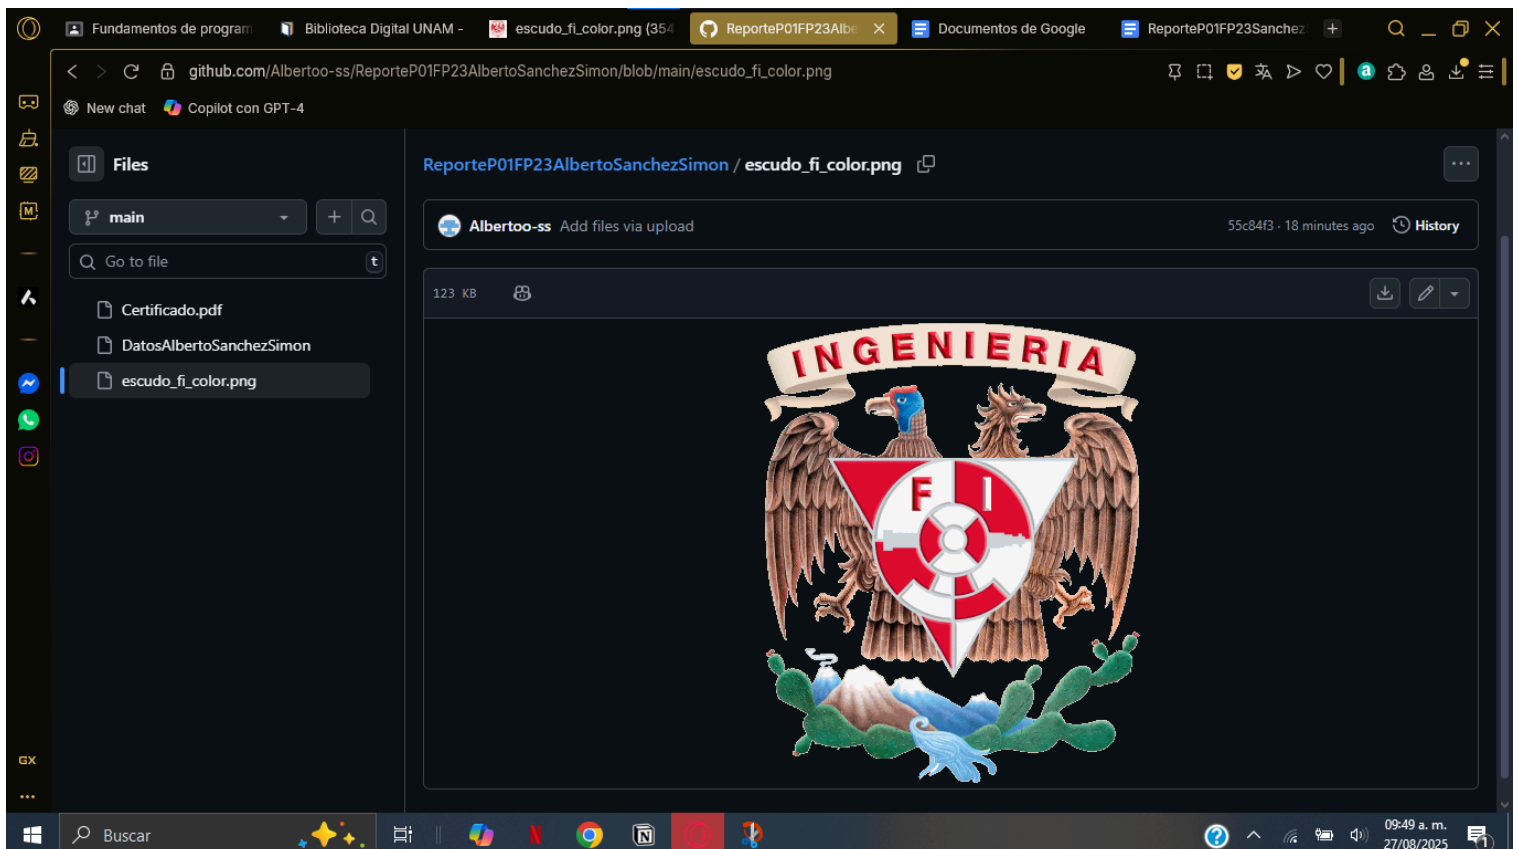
Fundamentos de program
Biblioteca Digital UNAM -
escudo_fi_color.png (354
ReporteP01FP23Albe
Documentos de Google
ReporteP01FP23Sanchez

github.com/Albertoo-ss/ReporteP01FP23AlbertoSanchezSimon/blob/main/escudo_fi_color.png

New chat
Copilot con GPT-4

Files

main

Go to file
t

Certificado.pdf
DatosAlbertoSanchezSimon
escudo_fi_color.png

ReporteP01FP23AlbertoSanchezSimon / escudo_fi_color.png

Albertoo-ss Add files via upload
55c84f3 · 18 minutes ago
History

123 KB

INGENIERIA
F I

GX

Buscar

09:49 a. m.
27/08/2025